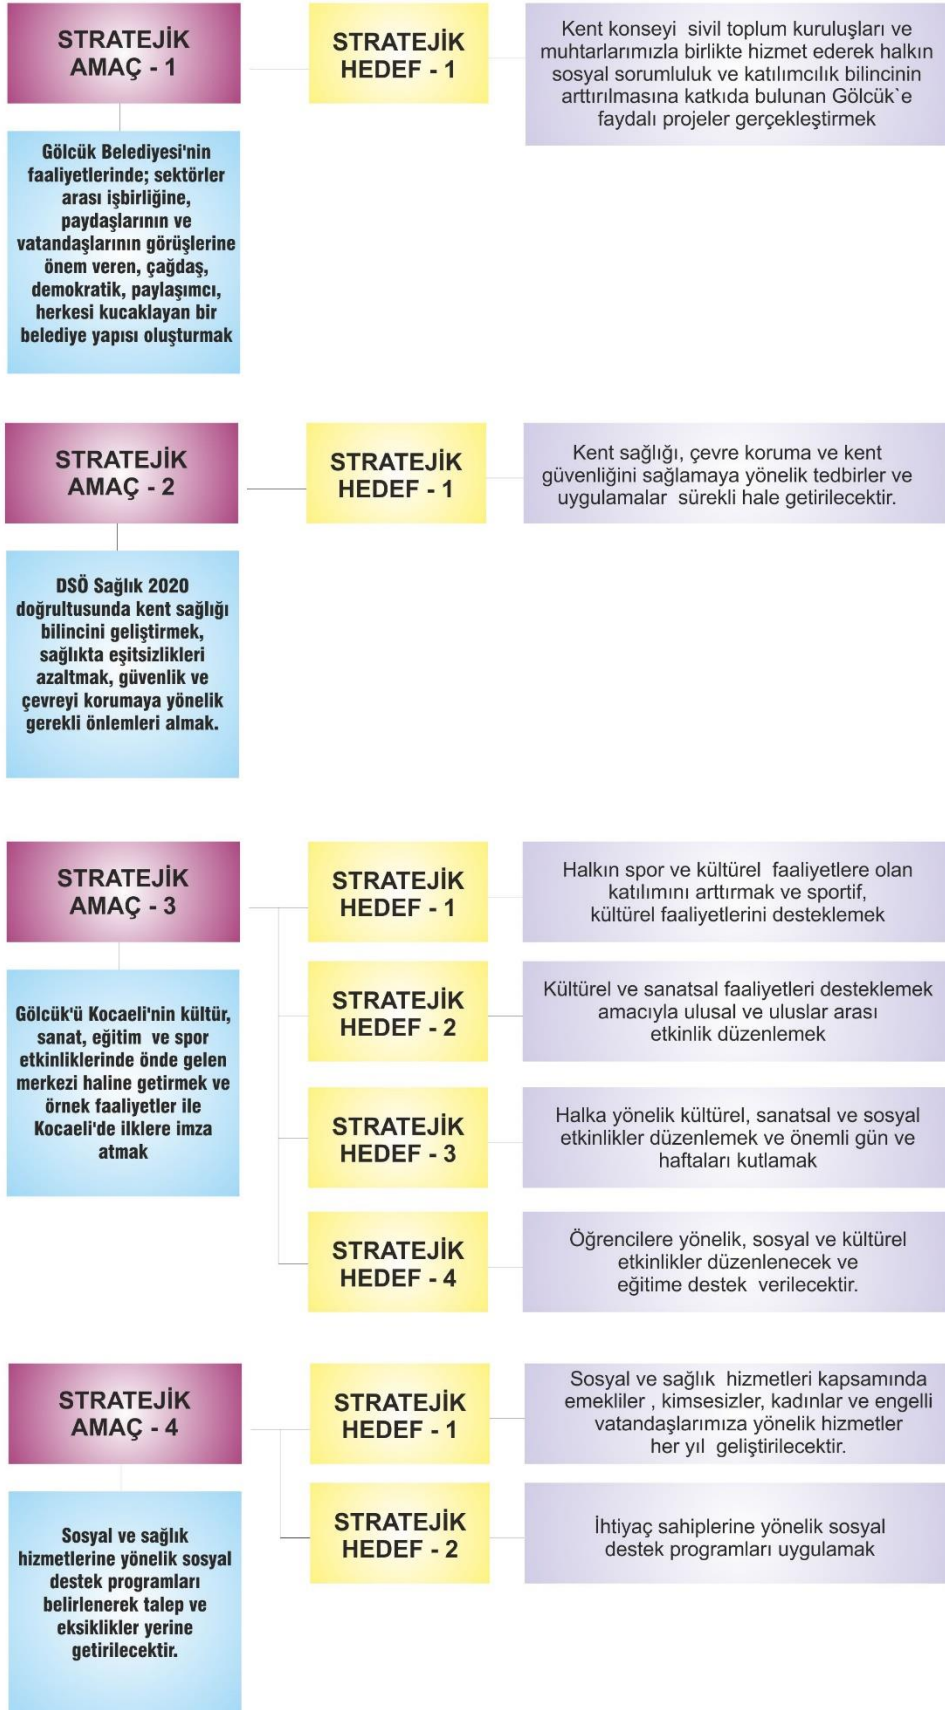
STRATEJİK AMAÇ - 1

STRATEJİK HEDEF - 1

Kent konseyi sivil toplum kuruluşları ve muhtarlarımızla birlikte hizmet ederek halkın sosyal sorumluluk ve katılımcılık bilincinin arttırılmasına katkıda bulunan Gölcük`e faydalı projeler gerçekleştirmek

Gölcük Belediyesi'nin faaliyetlerinde; sektörler arası işbirliğine, paydaşlarının ve vatandaşlarının görüşlerine önem veren, çağdaş, demokratik, paylaşımcı, herkesi kucaklayan bir belediye yapısı oluşturmak

STRATEJİK AMAÇ - 2

STRATEJİK HEDEF - 1

Kent sağlığı, çevre koruma ve kent güvenliğini sağlamaya yönelik tedbirler ve uygulamalar sürekli hale getirilecektir.

DSÖ Sağlık 2020 doğrultusunda kent sağlığı bilincini geliştirmek, sağlıkta eşitsizlikleri azaltmak, güvenlik ve çevreyi korumaya yönelik gerekli önlemleri almak.

STRATEJİK AMAÇ - 3

STRATEJİK HEDEF - 1

Halkın spor ve kültürel faaliyetlere olan katılımını arttırmak ve sportif, kültürel faaliyetlerini desteklemek

STRATEJİK HEDEF - 2

Kültürel ve sanatsal faaliyetleri desteklemek amacıyla ulusal ve uluslar arası etkinlik düzenlemek

STRATEJİK HEDEF - 3

Halka yönelik kültürel, sanatsal ve sosyal etkinlikler düzenlemek ve önemli gün ve haftaları kutlamak

STRATEJİK HEDEF - 4

Öğrencilere yönelik, sosyal ve kültürel etkinlikler düzenlenecek ve eğitime destek verilecektir.

Gölcük'ü Kocaeli'nin kültür, sanat, eğitim ve spor etkinliklerinde önde gelen merkezi haline getirmek ve örnek faaliyetler ile Kocaeli'de ilklere imza atmak

STRATEJİK AMAÇ - 4

STRATEJİK HEDEF - 1

Sosyal ve sağlık hizmetleri kapsamında emekliler , kimsesizler, kadınlar ve engelli vatandaşlarımıza yönelik hizmetler her yıl geliştirilecektir.

STRATEJİK HEDEF - 2

İhtiyaç sahiplerine yönelik sosyal destek programları uygulamak

Sosyal ve sağlık hizmetlerine yönelik sosyal destek programları belirlenerek talep ve eksiklikler yerine getirilecektir.